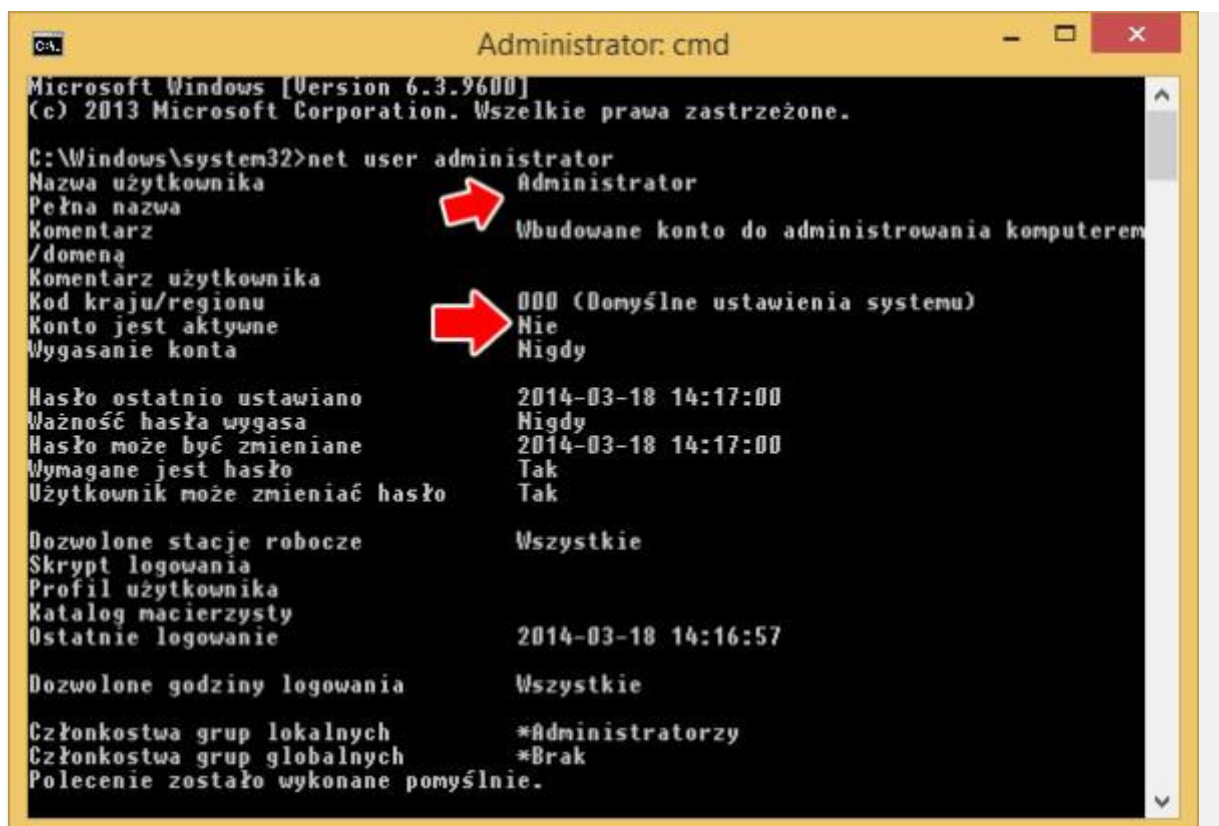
Administrator: cmd

Microsoft Windows [Version 6.3.9600]
(c) 2013 Microsoft Corporation. Wszelkie prawa zastrzeżone.

C:\Windows\system32>net user administrator
Nazwa użytkownika Administrator
Pełna nazwa
Komentarz Wbudowane konto do administrowania komputerem /domeną
Komentarz użytkownika
Kod kraju/regionu 000 (Domyślne ustawienia systemu)
Konto jest aktywne Nie
Wygasanie konta Nigdy

Hasło ostatnio ustawiano 2014-03-18 14:17:00
Ważność hasła wygasa Nigdy
Hasło może być zmieniane 2014-03-18 14:17:00
Wymagane jest hasło Tak
Użytkownik może zmieniać hasło Tak

Dozwolone stacje robocze Wszystkie
Skrypt logowania
Profil użytkownika
Katalog macierzysty
Ostatnie logowanie 2014-03-18 14:16:57

Dozwolone godziny logowania Wszystkie

Członkostwa grup lokalnych *Administratorzy
Członkostwa grup globalnych *Brak
Polecenie zostało wykonane pomyślnie.